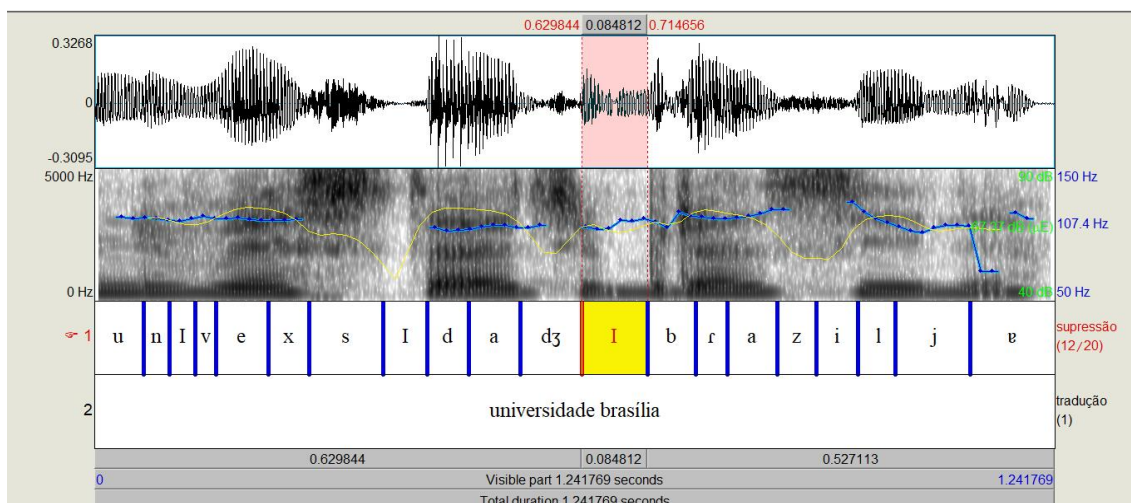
0.629844 0.084812 0.714656

0.3268

0

-0.3095

5000 Hz

0 Hz

90 dB

150 Hz

107.4 Hz

40 dB

50 Hz

1

u n I v e x s I d a dʒ I b ɾ a z i l j ɐ

supressão (12/20)

2

universidade brasília

tradução (1)

0.629844 0.084812 0.527113

0 Visible part 1.241769 seconds 1.241769

Total duration 1.241769 seconds